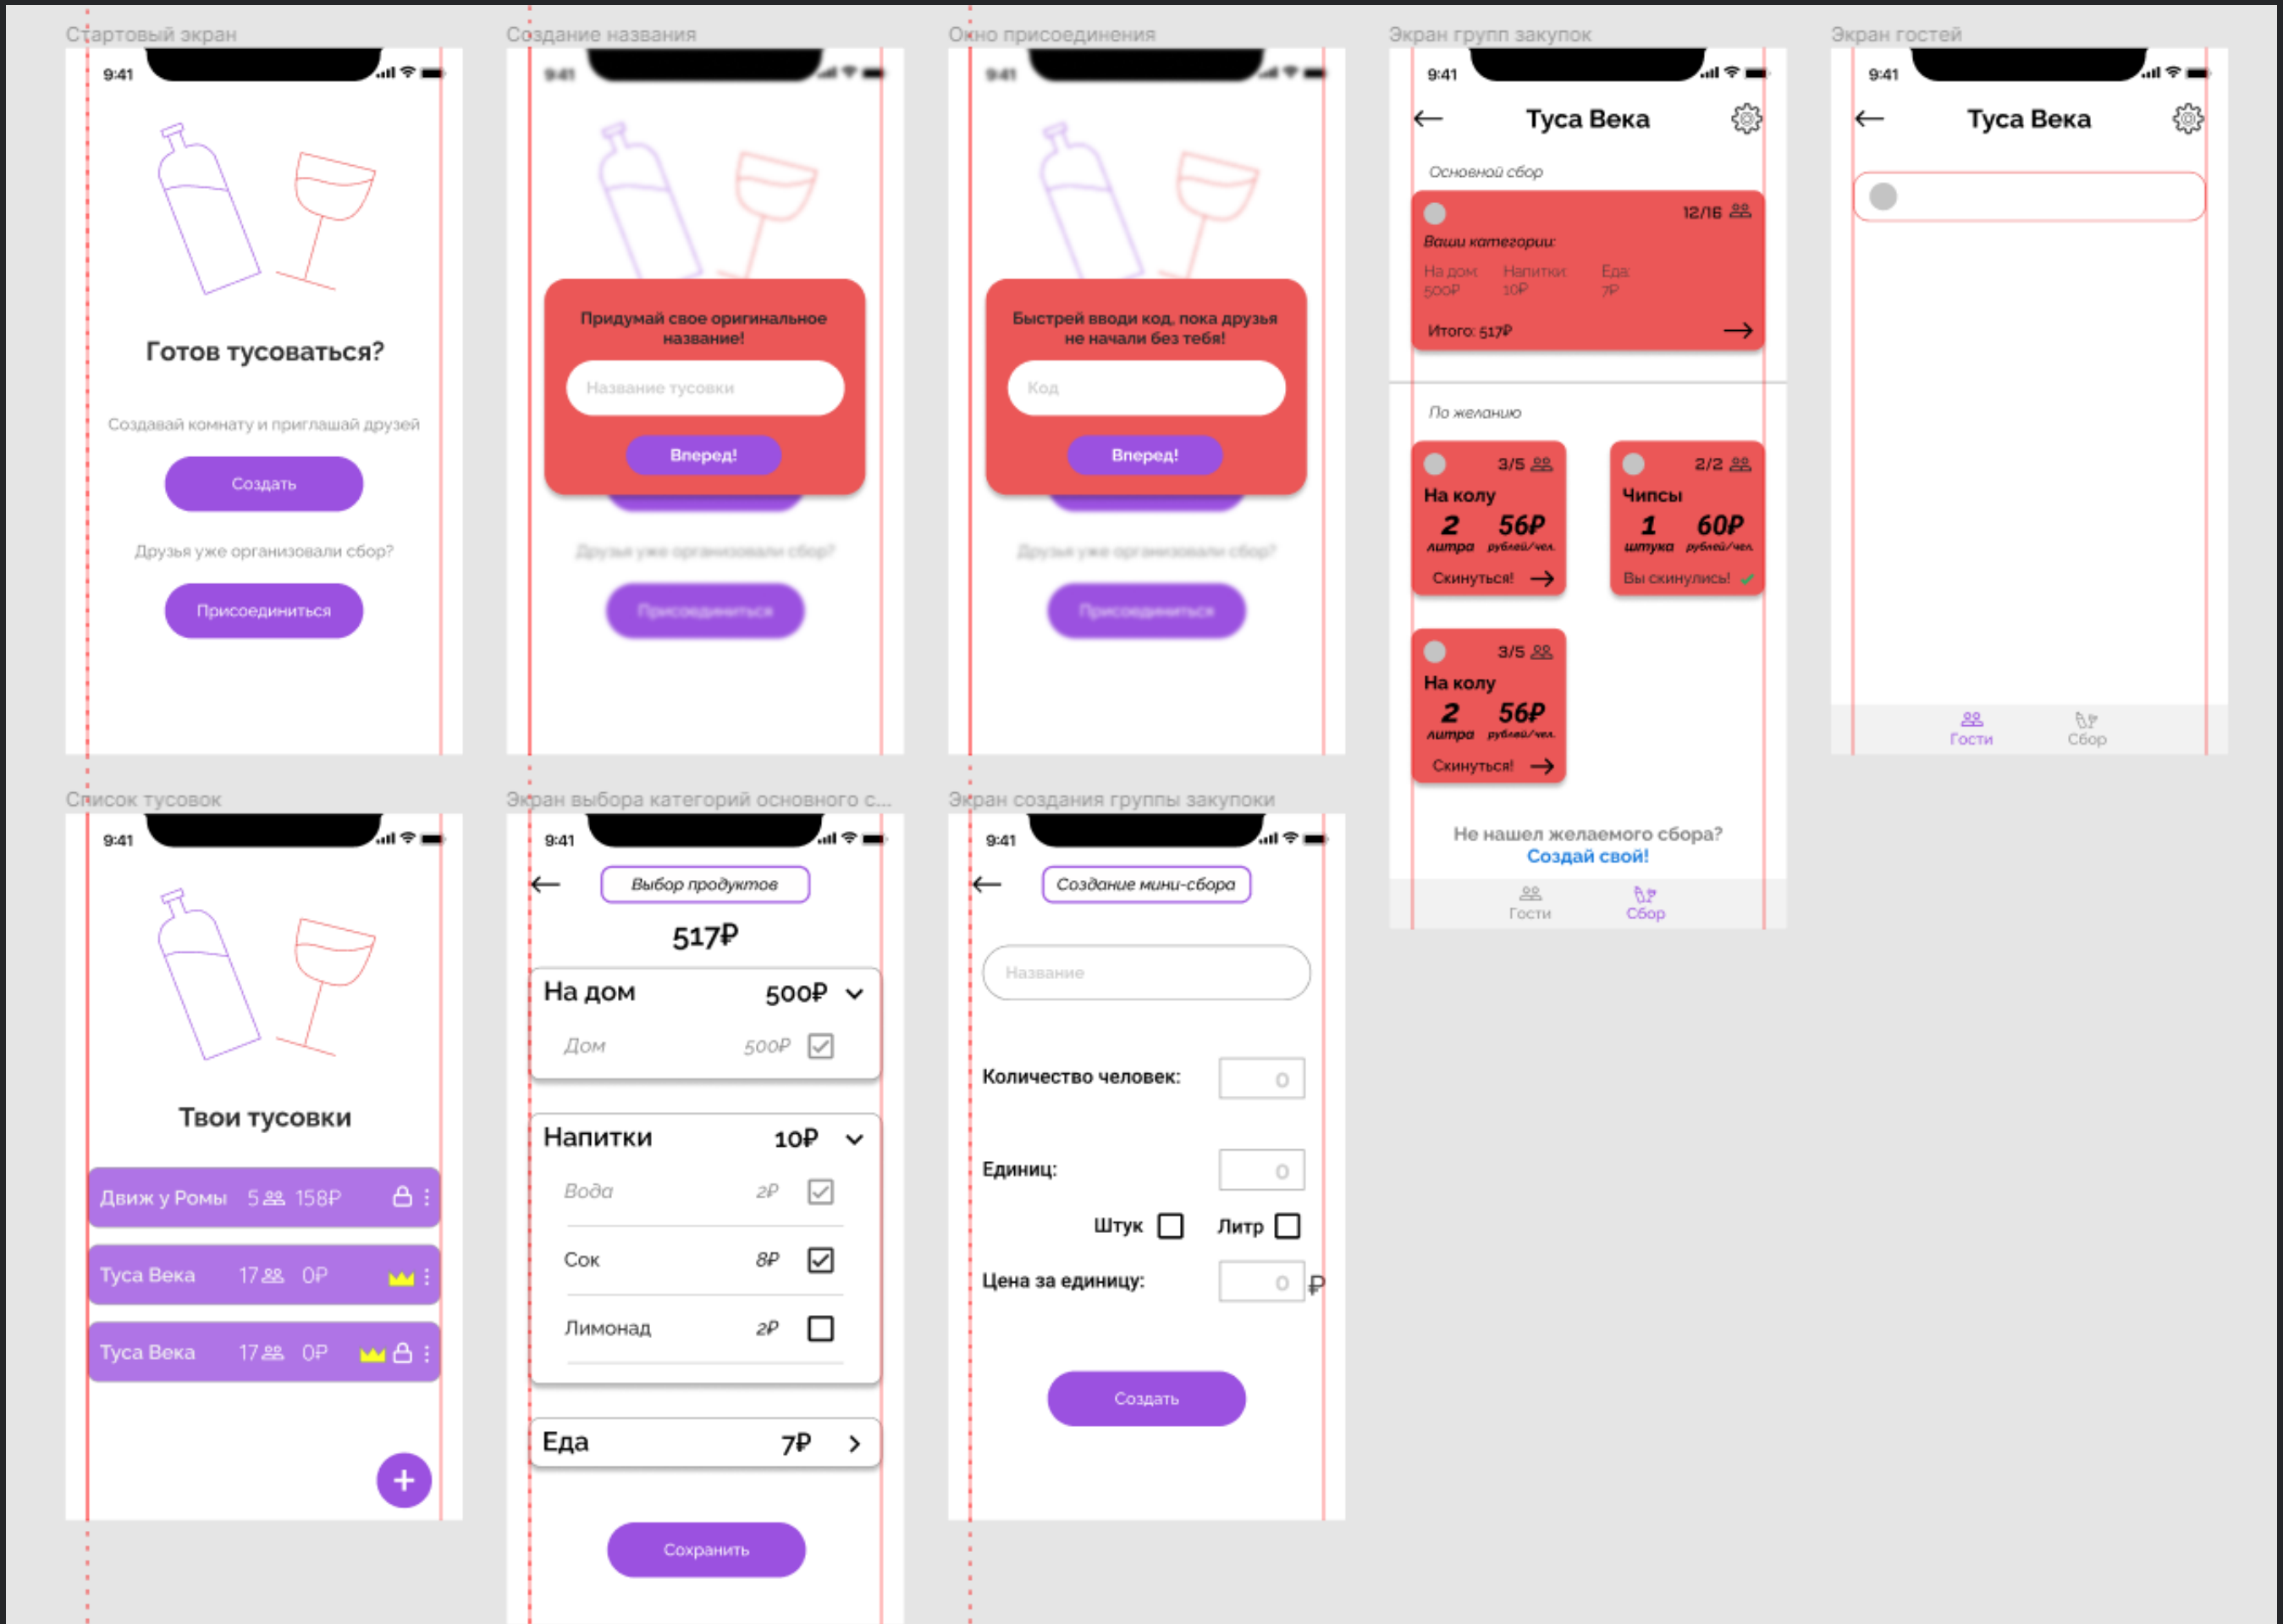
Стартовый экран

9:41

Готов тусоваться?

Создавай комнату и приглашай друзей

Создать

Друзья уже организовали сбор?

Присоединиться

Создание названия

9:41

Придумай свое оригинальное название!

Название тусовки

Вперед!

Друзья уже организовали сбор?

Присоединиться

Окно присоединения

9:41

Быстрей вводи код, пока друзья не начали без тебя!

Код

Вперед!

Друзья уже организовали сбор?

Присоединиться

Экран групп закупок

9:41

Туса Века

Основной сбор

12/16

Ваши категории:

На дом 500₽ Напитки 10₽ Еда 7₽

Итого: 517₽

По желанию

3/5
На колу
2 литра 56₽ рублей/чел.
Скинуться!

2/2
Чипсы
1 штука 60₽ рублей/чел.
Вы скинулись!

3/5
На колу
2 литра 56₽ рублей/чел.
Скинуться!

Не нашел желаемого сбора?
Создай свой!

Гости Сбор

Экран гостей

9:41

Туса Века

Гости Сбор

Список тусовок

9:41

Твои тусовки

Движ у Ромы 5 158₽
Туса Века 17 0₽
Туса Века 17 0₽

+

Экран выбора категорий основного с...

9:41

Выбор продуктов

517₽

На дом 500₽
Дом 500₽

Напитки 10₽
Вода 2₽
Сок 8₽
Лимонад 2₽

Еда 7₽

Сохранить

Экран создания группы закупки

9:41

Создание мини-сбора

Название

Количество человек: 0

Единиц: 0

Штук Литр

Цена за единицу: 0 ₽

Создать